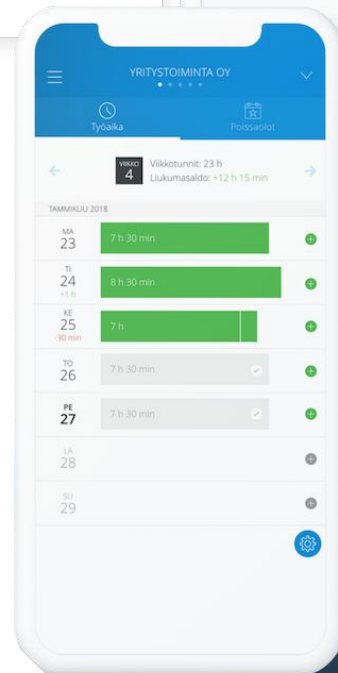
YRITYSTOIMINTA OY

Työaika
Poissaolot

VIIKKO 4
Viikkotunnit: 23 h
Liukumasaldo: +12 h 15 min

TAMMIKUU 2018

MA 23 7 h 30 min
TI 24 +1 h 8 h 30 min
KE 25 -30 min 7 h
TO 26 7 h 30 min
PE 27 7 h 30 min
LA 28
SU 29